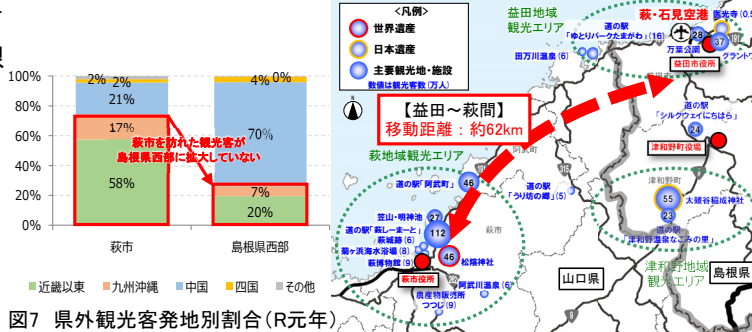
限

100%
80%
60%
40%
20%
0%

2% 2%
21%
17%
58%
萩市を訪れた観光客が島根県西部に拡大していない
4% 0%
70%
7%
20%

萩市
島根県西部

近畿以東
九州沖縄
中国
四国
その他

図7 県外観光客発地別割合(R元年)

<凡例>
世界遺産
日本遺産
主要観光地・施設
数値は観光客数(万人)

益田地域観光エリア
萩・石見空港
道の駅「ゆとりパークたまがわ」(16)
28
37
萬福寺
万葉公園
田万川温泉(6)
益田市役所

【益田～萩間】
移動距離:約62km

道の駅「シルクウェイにちはら」
24
津和野町役場

萩市地域観光エリア
道の駅「阿武町」
46
道の駅「うり坊の郷」(5)
笠山・明神池
27
道の駅「萩しーまーと」
112
萩城跡(6)
菊ヶ浜海水浴場(8)
萩博物館(9)
46
松陰神社
萩市役所
阿武川温泉(6)
萩市
農産物直売所つつじ(9)

55
23
太鼓谷稲成神社
道の駅「津和野温泉なごみの里」
津和野地域観光エリア

山口県
島根県